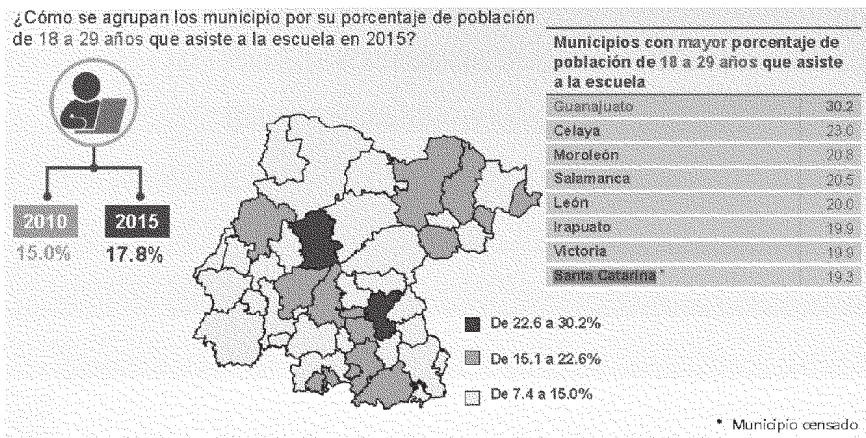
¿Cómo se agrupan los municipio por su porcentaje de población de 18 a 29 años que asiste a la escuela en 2015?

2010
15.0%

2015
17.8%

| Municipios con mayor porcentaje de población de 18 a 29 años que asiste a la escuela | |
|---|---|
| Guanajuato | 30.2 |
| Celaya | 23.0 |
| Moroleón | 20.8 |
| Salamanca | 20.5 |
| León | 20.0 |
| Irapuato | 19.9 |
| Victoria | 19.9 |
| Santa Catarina * | 19.3 |

De 22.6 a 30.2%
De 15.1 a 22.6%
De 7.4 a 15.0%

* Municipio censado